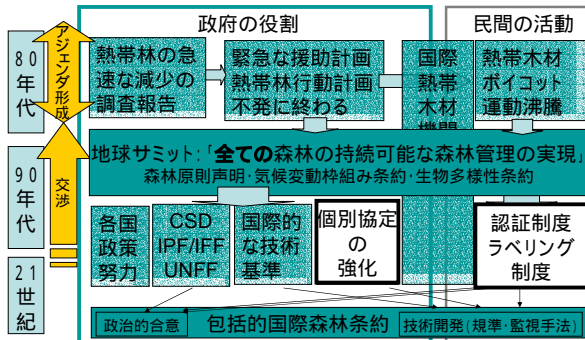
政府の役割

民間の活動

80年代

90年代

21世紀

アジェンダ形成

交渉

熱帯林の急速な減少の調査報告

緊急な援助計画 熱帯林行動計画 不発に終わる

国際熱帯木材機関

熱帯木材ボイコット運動沸騰

地球サミット:「全ての森林の持続可能な森林管理の実現」
森林原則声明・気候変動枠組み条約・生物多様性条約

各国政策努力

CSD IPF/IFF UNFF

国際的な技術基準

個別協定の強化

認証制度 ラベリング制度

政治的合意

包括的国際森林条約

技術開発(規準・監視手法)